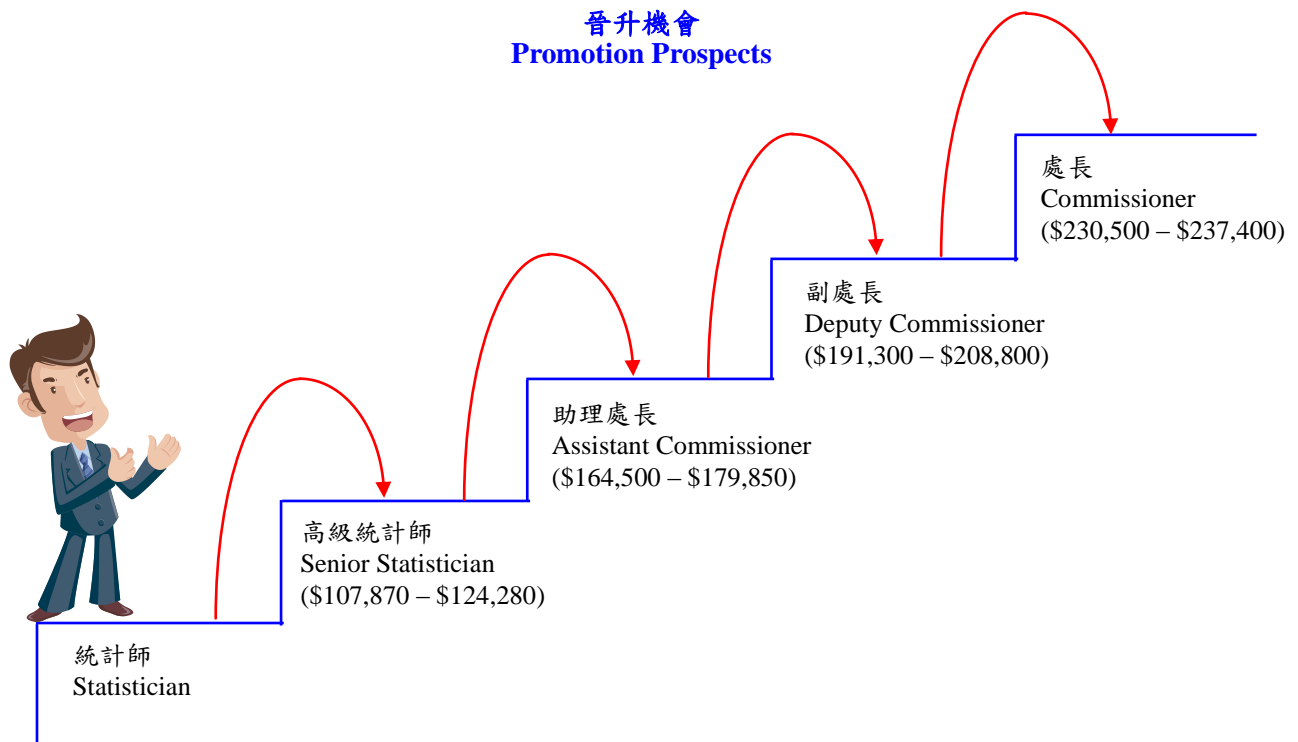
晉升機會
Promotion Prospects

處長
Commissioner
(\$230,500 – \$237,400)

副處長
Deputy Commissioner
(\$191,300 – \$208,800)

助理處長
Assistant Commissioner
(\$164,500 – \$179,850)

高級統計師
Senior Statistician
(\$107,870 – \$124,280)

統計師
Statistician